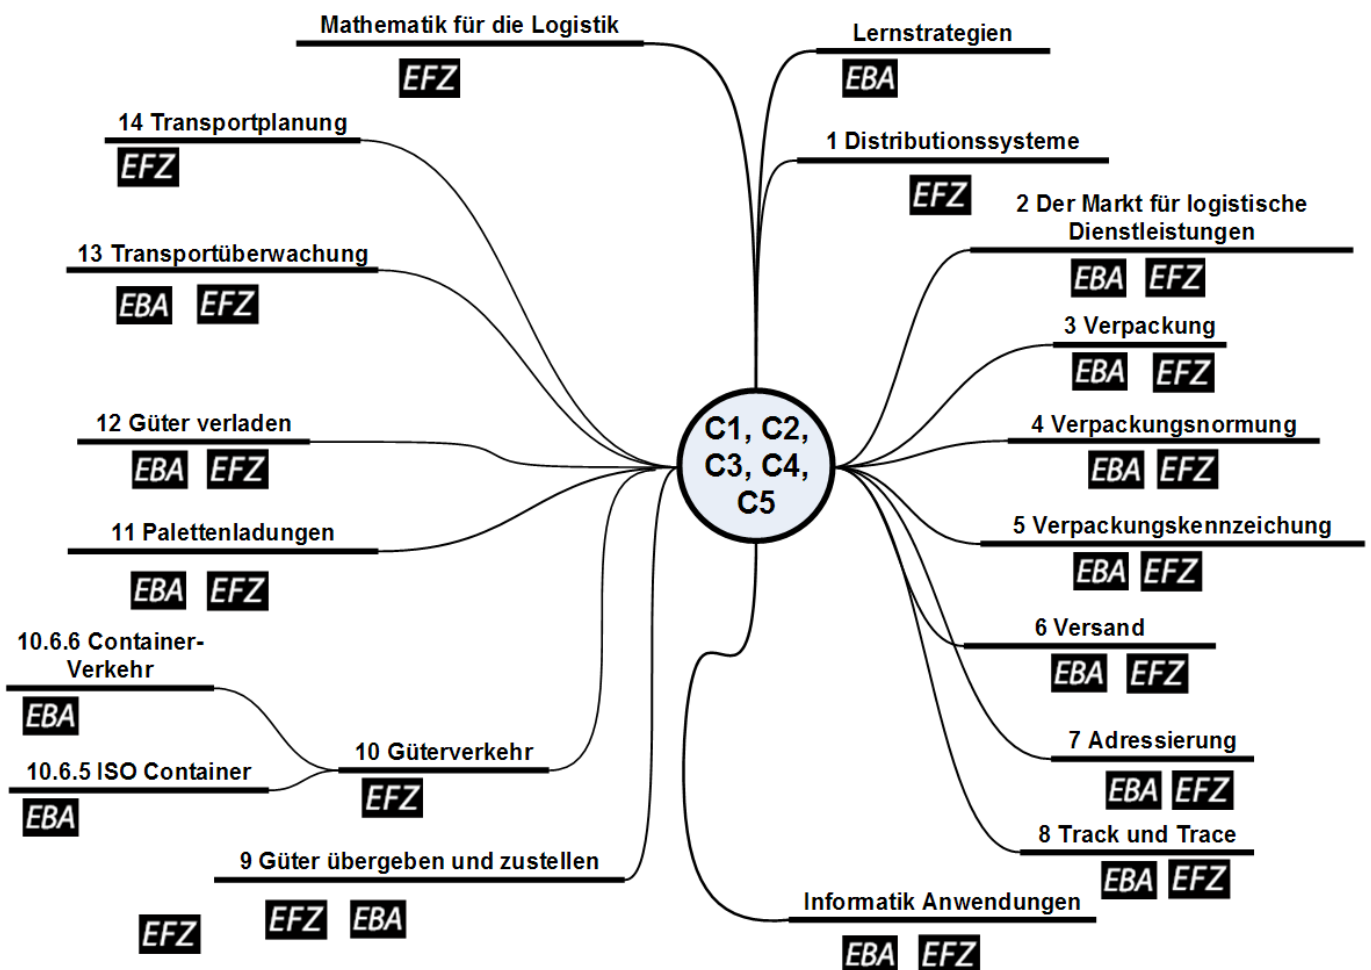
C1, C2, C3, C4, C5

Mathematik für die Logistik
EFZ

Lernstrategien
EBA

14 Transportplanung
EFZ

1 Distributionssysteme
EFZ

2 Der Markt für logistische Dienstleistungen
EBA EFZ

13 Transportüberwachung
EBA EFZ

3 Verpackung
EBA EFZ

12 Güter verladen
EBA EFZ

4 Verpackungsnormung
EBA EFZ

11 Palettenladungen
EBA EFZ

5 Verpackungskennzeichung
EBA EFZ

10.6.6 Container-Verkehr
EBA

6 Versand
EBA EFZ

10 Güterverkehr
EFZ

10.6.5 ISO Container
EBA

7 Adressierung
EBA EFZ

8 Track und Trace
EBA EFZ

9 Güter übergeben und zustellen
EFZ EFZ EBA

Informatik Anwendungen
EBA EFZ